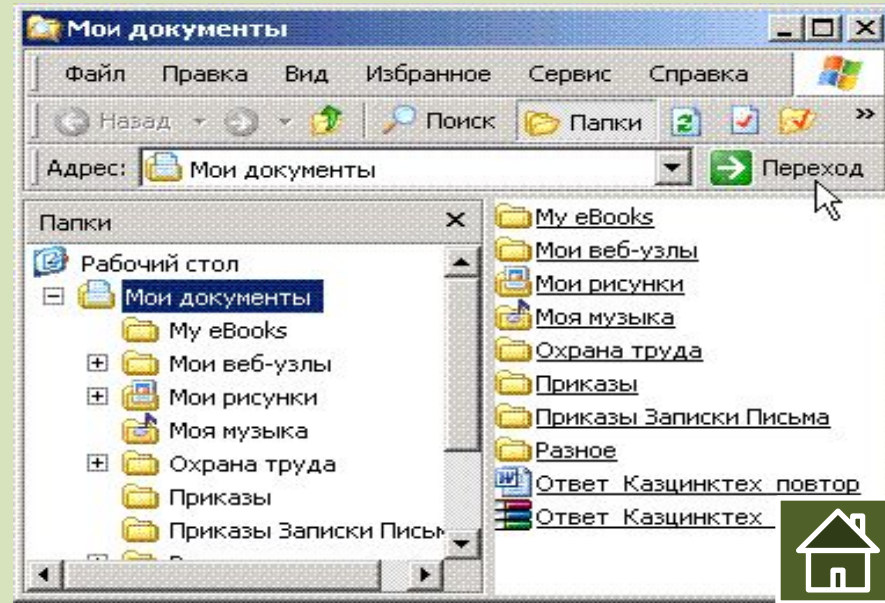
Мои документы

Файл Правка Вид Избранное Сервис Справка

Назад Поиск Папки

Адрес: Мои документы Переход

Папки

Рабочий стол
Мои документы
My eBooks
Мои веб-узлы
Мои рисунки
Моя музыка
Охрана труда
Приказы
Приказы Записки Письм

My eBooks
Мои веб-узлы
Мои рисунки
Моя музыка
Охрана труда
Приказы
Приказы Записки Письма
Разное
Ответ Казцинктех повтор
Ответ Казцинктех